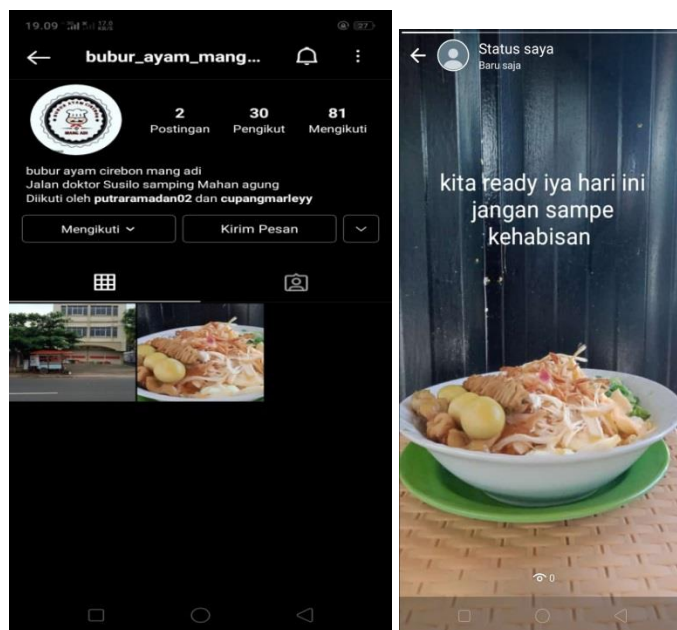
19.09

bubur_ayam_mang...

2
Postingan

30
Pengikut

81
Mengikuti

bubur ayam cirebon mang adi
Jalan doktor Susilo samping Mahan agung
Diikuti oleh putraramadan02 dan cupangmarleyy

Mengikuti
Kirim Pesan

Status saya
Baru saja

kita ready iya hari ini jangan sampe kehabisan

0